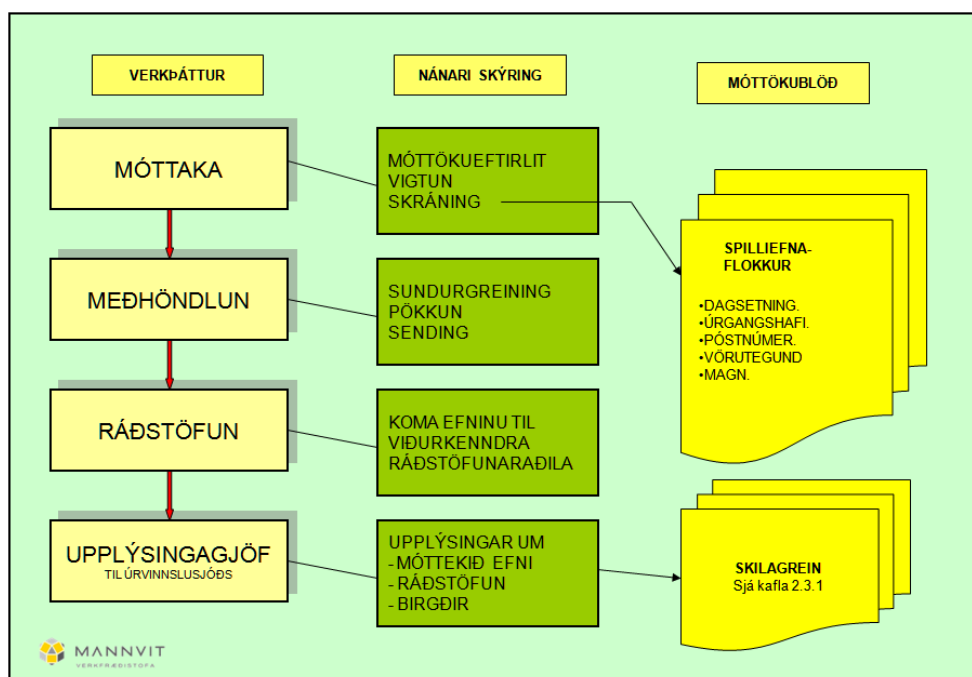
VERKÞÁTTUR

NÁNARI SKÝRING

MÓTTÖKUBLÖÐ

MÓTTAKA

MÓTTÖKUEFTIRLIT
VIGTUN
SKRÁNING

SPILLIEFNA-FLOKKUR

•DAGSETNING.
•ÚRGANGSHAFI.
•PÓSTNÚMER.
•VÖRUTEGUND
•MAGN.

MEÐHÖNDLUN

SUNDURGREINING
PÖKKUN
SENDING

RÁÐSTÖFUN

KOMA EFNINU TIL VIÐURKENNDRA RÁÐSTÖFUNARAÐILA

UPPLÝSINGAGJÖF
TIL ÚRVINNSLUSJÓÐS

UPPLÝSINGAR UM
- MÓTTEKIÐ EFNI
- RÁÐSTÖFUN
- BIRGÐIR

SKILAGREIN
Sjá kafla 2.3.1

MANNVIT
VERKFRÆÐISTOFA